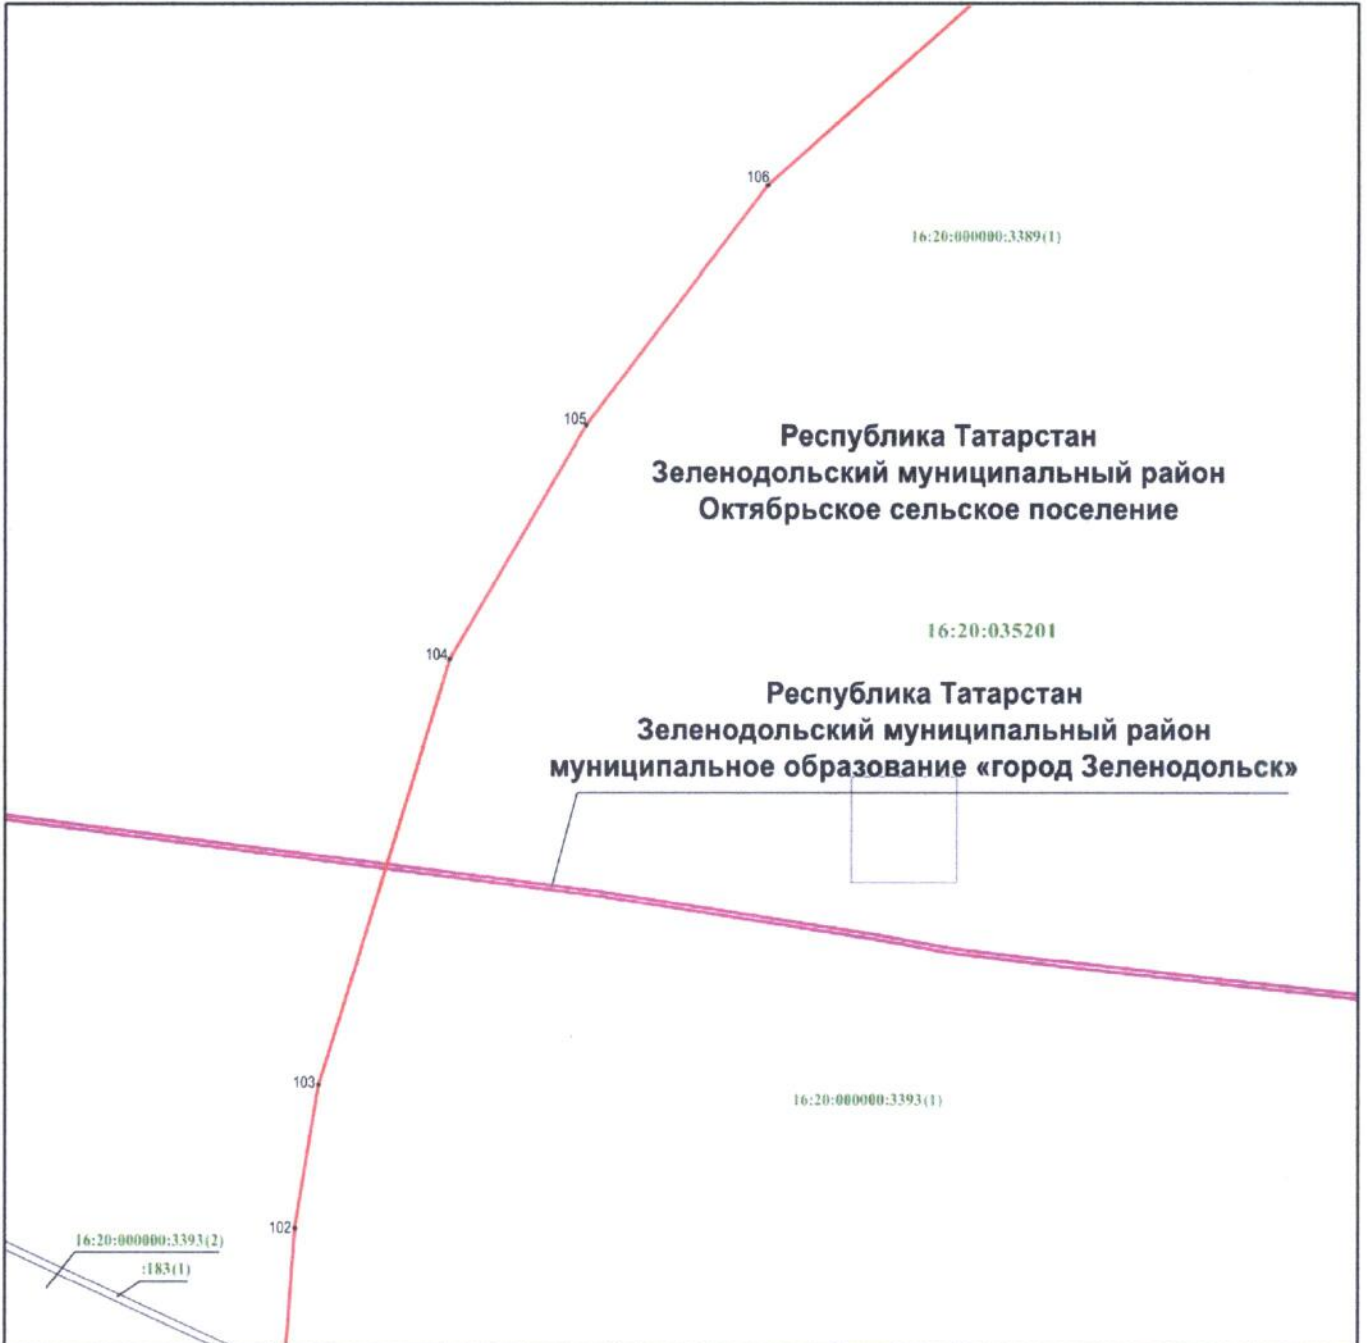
106

16:20:000000:3389(1)

105

Республика Татарстан
Зеленодольский муниципальный район
Октябрьское сельское поселение

16:20:035201

104

Республика Татарстан
Зеленодольский муниципальный район
муниципальное образование «город Зеленодольск»

103

16:20:000000:3393(1)

102

16:20:000000:3393(2)

:183(1)